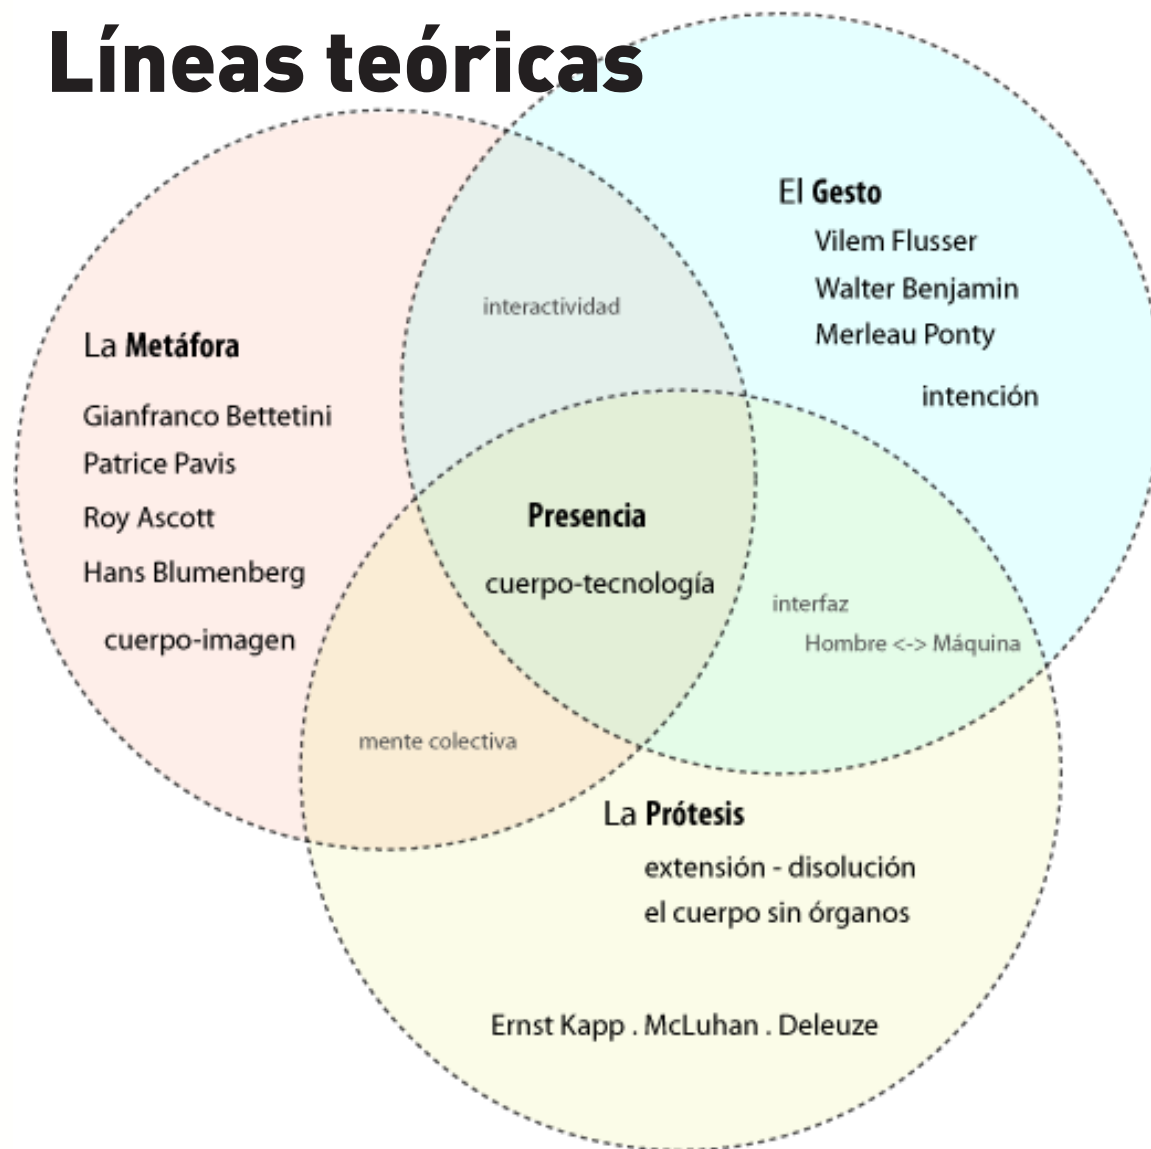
Líneas teóricas

El Gesto
Vilem Flusser
Walter Benjamin
Merleau Ponty
intención

interactividad

La Metáfora
Gianfranco Bettetini
Patrice Pavis
Roy Ascott
Hans Blumenberg
cuerpo-imagen

Presencia
cuerpo-tecnología

interfaz
Hombre <-> Máquina

mente colectiva

La Prótesis
extensión - disolución
el cuerpo sin órganos

Ernst Kapp . McLuhan . Deleuze